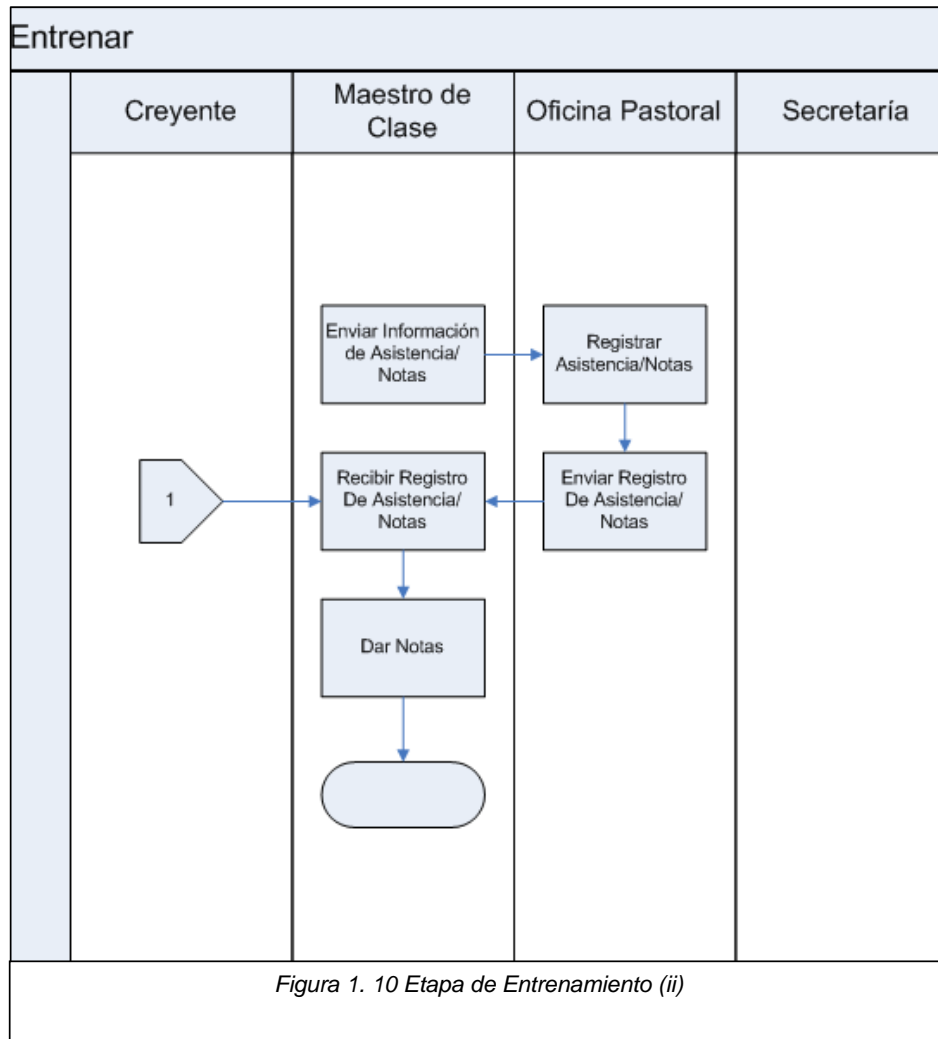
Entrenar

| Creyente | Maestro de Clase | Oficina Pastoral | Secretaría |
|---|---|---|---|

Enviar Información de Asistencia/ Notas

Registrar Asistencia/Notas

1

Recibir Registro De Asistencia/ Notas

Enviar Registro De Asistencia/ Notas

Dar Notas

Figura 1. 10 Etapa de Entrenamiento (ii)